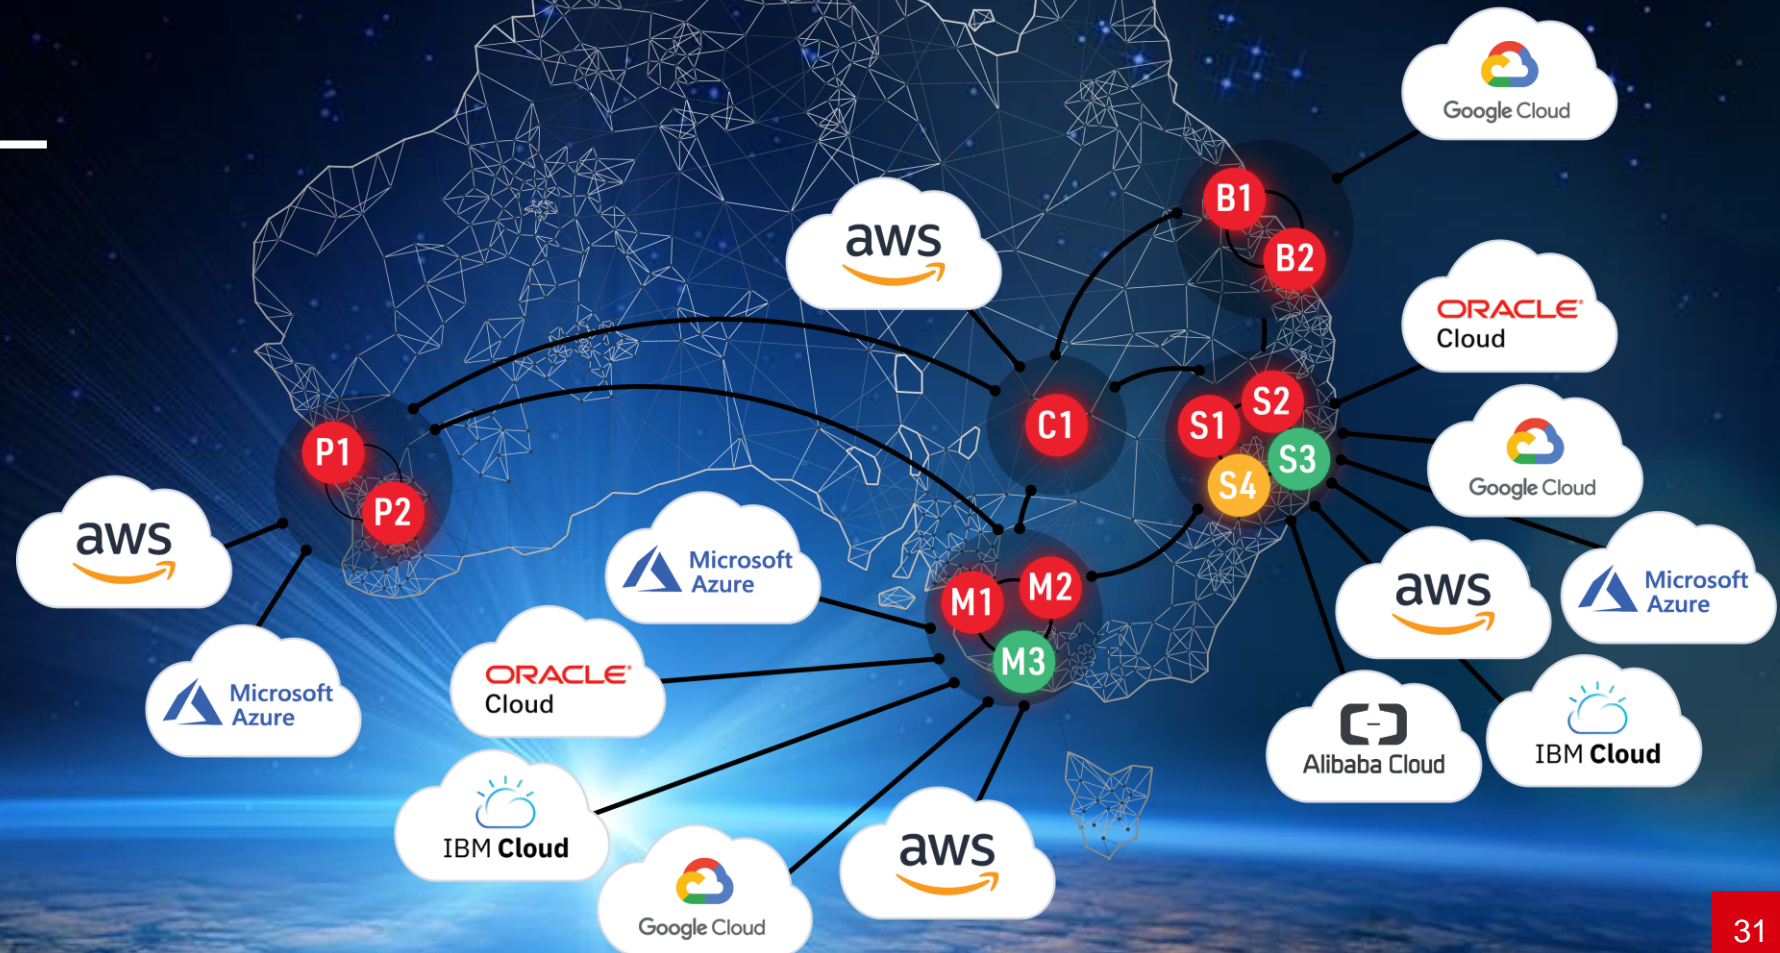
Google Cloud

aws

B1

B2

ORACLE Cloud

C1

S1

S2

S3

S4

Google Cloud

P1

P2

aws

Microsoft Azure

M1

M2

M3

aws

Microsoft Azure

Microsoft Azure

ORACLE Cloud

Alibaba Cloud

IBM Cloud

IBM Cloud

Google Cloud

aws

31